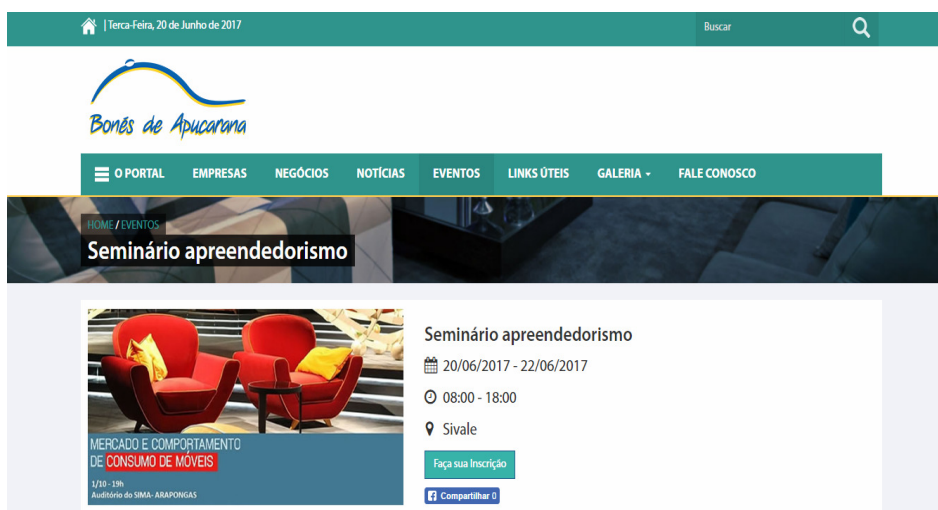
| Terça-Feira, 20 de Junho de 2017

Buscar

Bonés de Apucarana

O PORTAL EMPRESAS NEGÓCIOS NOTÍCIAS EVENTOS LINKS ÚTEIS GALERIA FALE CONOSCO

HOME / EVENTOS

Seminário apreendedorismo

MERCADO E COMPORTAMENTO DE CONSUMO DE MÓVEIS

1/10 - 19h
Auditório do SIMA - ARAPONGAS

Seminário apreendedorismo

20/06/2017 - 22/06/2017

08:00 - 18:00

Sivale

Faça sua Inscrição

Compartilhar 0